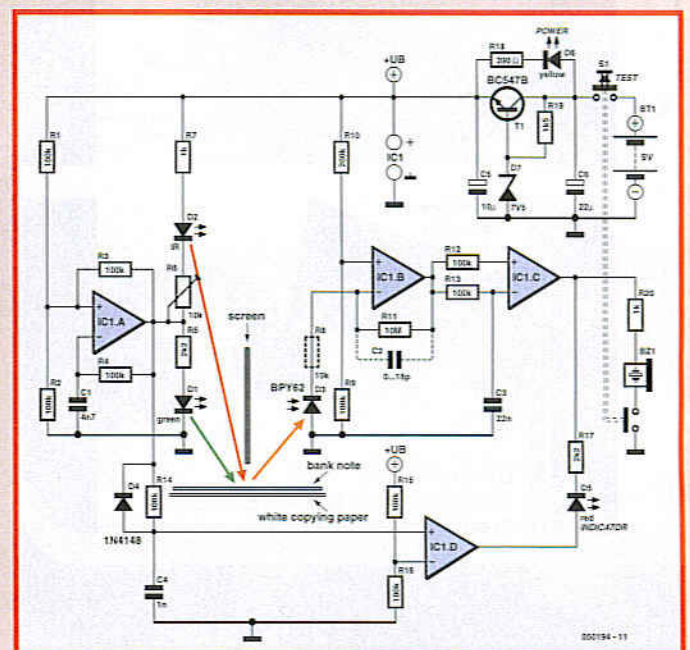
+UB
R18
390Ω
POWER
D6
yellow
S1
TEST
BC547B
T1
R19
1k5
BT1
9V
R1
100k
R7
1k
R10
200k
IC1
C5
10µ
D7
7V5
C6
22µ
D2
IR
R3
100k
R5
10k
IC1.A
R6
2k2
R4
100k
R2
100k
C1
4n7
D1
green
screen
IC1.B
R12
100k
R13
100k
IC1.C
R11
10M
C2
0...15p
R8
10k
BPY62
D3
R9
100k
C3
22n
R20
1k
BZ1
R17
2k2
D5
red
INDICATOR
D4
1N4148
R14
100k
bank note
white copying paper
+UB
R15
100k
IC1.D
R16
100k
C4
1n
030194 - 11